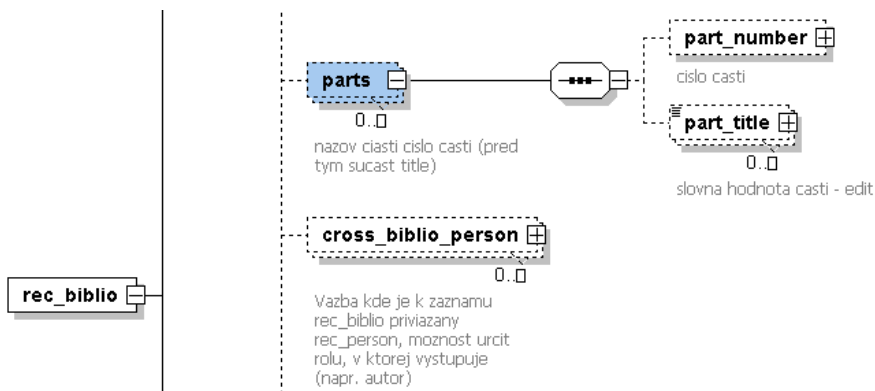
part_number

cislo casti

parts

0..∞

nazov ciasti cislo casti (pred tym sucast title)

part_title

0..∞

slovna hodnota casti - edit

cross_biblio_person

0..∞

rec_biblio

Vazba kde je k zaznamu rec_biblio priviazany rec_person, moznost urcit rolu, v ktorej vystupuje (napr. autor)